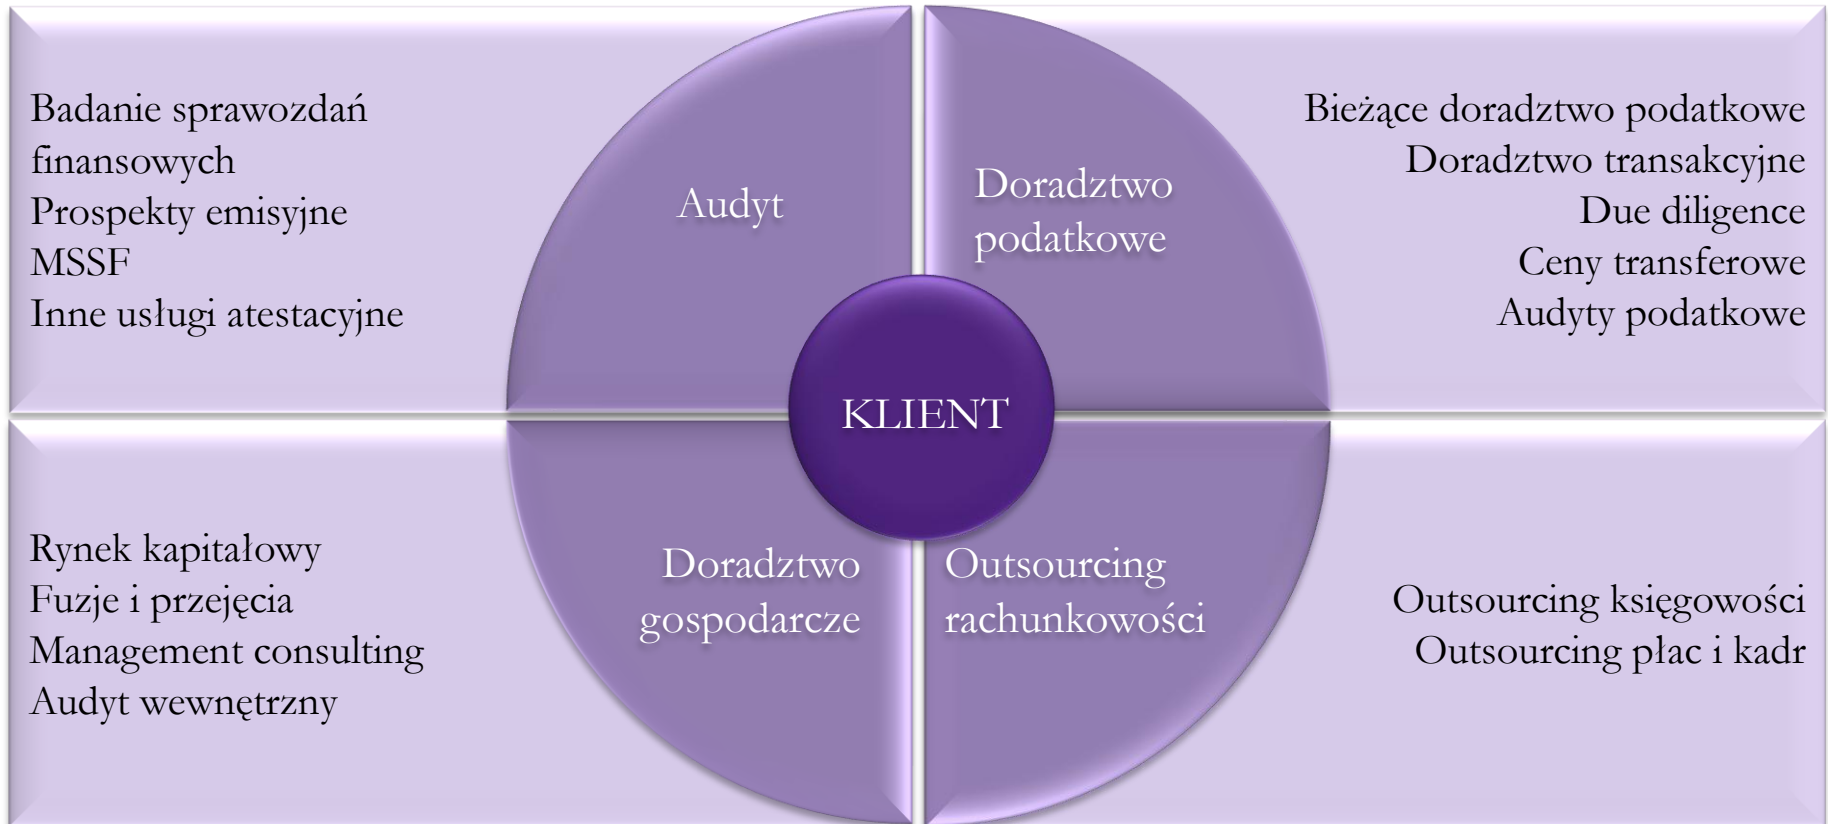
Badanie sprawozdań finansowych
Prospekty emisyjne
MSSF
Inne usługi atestacyjne

Audyt

Doradztwo podatkowe

Bieżące doradztwo podatkowe
Doradztwo transakcyjne
Due diligence
Ceny transferowe
Audyty podatkowe

KLIENT

Rynek kapitałowy
Fuzje i przejęcia
Management consulting
Audyt wewnętrzny

Doradztwo gospodarcze

Outsourcing rachunkowości

Outsourcing księgowości
Outsourcing płac i kadr